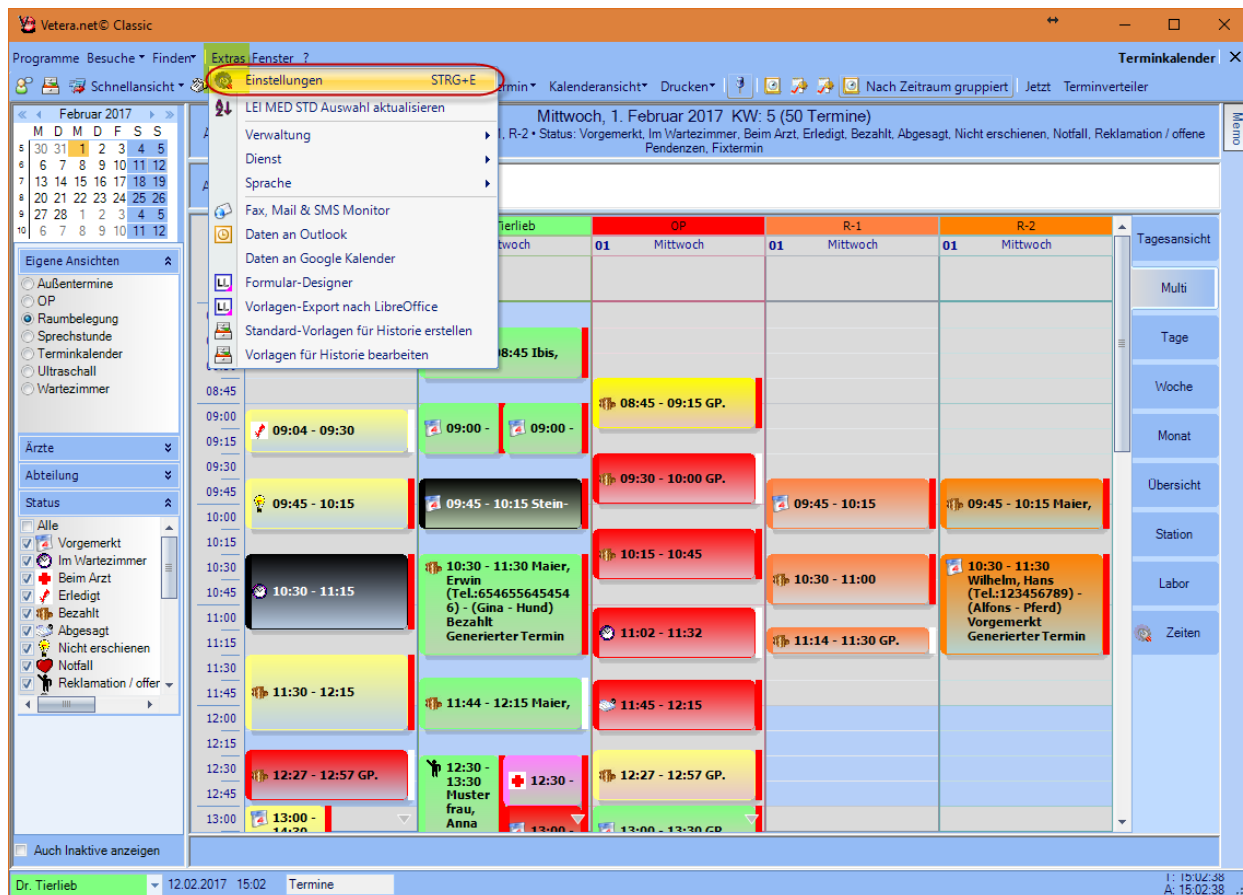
Vetera.net© Classic

Programme Besuche Finden Extras Fenster ?

Terminkalender

Schnellansicht

Einstellungen STRG+E
LEI MED STD Auswahl aktualisieren
Verwaltung
Dienst
Sprache
Fax, Mail & SMS Monitor
Daten an Outlook
Daten an Google Kalender
Formular-Designer
Vorlagen-Export nach LibreOffice
Standard-Vorlagen für Historie erstellen
Vorlagen für Historie bearbeiten

rmin Kalenderansicht Drucken Nach Zeitraum gruppiert Jetzt Terminverteiler

Februar 2017

| | M | D | M | D | F | S | S |
|---|---|---|---|---|---|---|---|
| 5 | 30 | 31 | 1 | 2 | 3 | 4 | 5 |
| 6 | 6 | 7 | 8 | 9 | 10 | 11 | 12 |
| 7 | 13 | 14 | 15 | 16 | 17 | 18 | 19 |
| 8 | 20 | 21 | 22 | 23 | 24 | 25 | 26 |
| 9 | 27 | 28 | 1 | 2 | 3 | 4 | 5 |
| 10 | 6 | 7 | 8 | 9 | 10 | 11 | 12 |

Eigene Ansichten
Außentermine
OP
Raumbelegung
Sprechstunde
Terminkalender
Ultraschall
Wartezimmer

Ärzte
Abteilung
Status
Alle
Vorgemerkt
Im Wartezimmer
Beim Arzt
Erledigt
Bezahlt
Abgesagt
Nicht erschienen
Notfall
Reklamation / offer

Auch Inaktive anzeigen

Mittwoch, 1. Februar 2017 KW: 5 (50 Termine)
l, R-2 • Status: Vorgemerkt, Im Wartezimmer, Beim Arzt, Erledigt, Bezahlt, Abgesagt, Nicht erschienen, Notfall, Reklamation / offene Pendenzen, Fixtermin

Tierlieb | OP | R-1 | R-2
itwoch | 01 Mittwoch | 01 Mittwoch | 01 Mittwoch

08:45 09:00 09:15 09:30 09:45 10:00 10:15 10:30 10:45 11:00 11:15 11:30 11:45 12:00 12:15 12:30 12:45 13:00

08:45 Ibis,
09:04 - 09:30
09:00 -
09:00 -
08:45 - 09:15 GP.
09:30 - 10:00 GP.
09:45 - 10:15
09:45 - 10:15 Stein-
09:45 - 10:15
09:45 - 10:15 Maier,
10:15 - 10:45
10:30 - 11:15
10:30 - 11:30 Maier, Erwin (Tel.:6546556454546) - (Gina - Hund) Bezahlt Generierter Termin
10:30 - 11:00
10:30 - 11:30 Wilhelm, Hans (Tel.:123456789) - (Alfons - Pferd) Vorgemerkt Generierter Termin
11:02 - 11:32
11:14 - 11:30 GP.
11:30 - 12:15
11:44 - 12:15 Maier,
11:45 - 12:15
12:27 - 12:57 GP.
12:30 - 13:30 Muster frau, Anna
12:30 -
12:27 - 12:57 GP.
13:00 - 14:30
13:00 -
13:00 - 13:30 GP.

Tagesansicht
Multi
Tage
Woche
Monat
Übersicht
Station
Labor
Zeiten
Memo

Dr. Tierlieb 12.02.2017 15:02 Termine
T: 15:02:38
A: 15:02:38